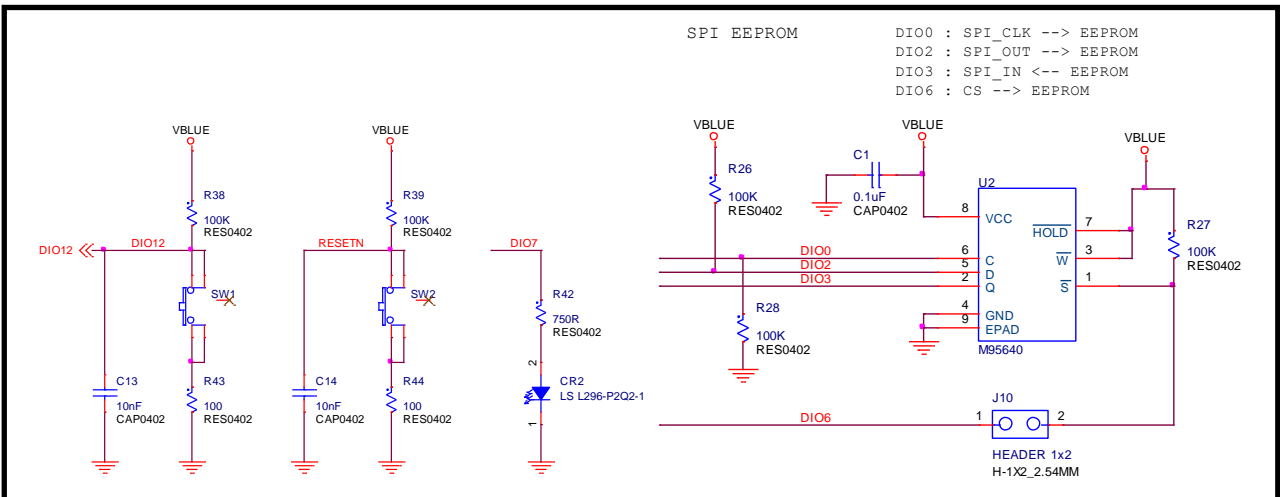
SPI EEPROM

DIO0 : SPI_CLK --> EEPROM
DIO2 : SPI_OUT --> EEPROM
DIO3 : SPI_IN <-- EEPROM
DIO6 : CS --> EEPROM

VBLUE
R38
100K
RES0402
DIO12
DIO12
SW1
C13
10nF
CAP0402
R43
100
RES0402

VBLUE
R39
100K
RES0402
RESETN
SW2
C14
10nF
CAP0402
R44
100
RES0402

DIO7
R42
750R
RES0402
2
CR2
LS L296-P2Q2-1
1

VBLUE
R26
100K
RES0402
DIO0
DIO2
DIO3
R28
100K
RES0402

VBLUE
C1
0.1uF
CAP0402

U2
8 VCC
6 C
5 D
2 Q
4 GND
9 EPAD
7 $\overline{HOLD}$
3 $\overline{W}$
1 $\overline{S}$
M95640

VBLUE
R27
100K
RES0402

DIO6
J10
1 2
HEADER 1x2
H-1X2_2.54MM